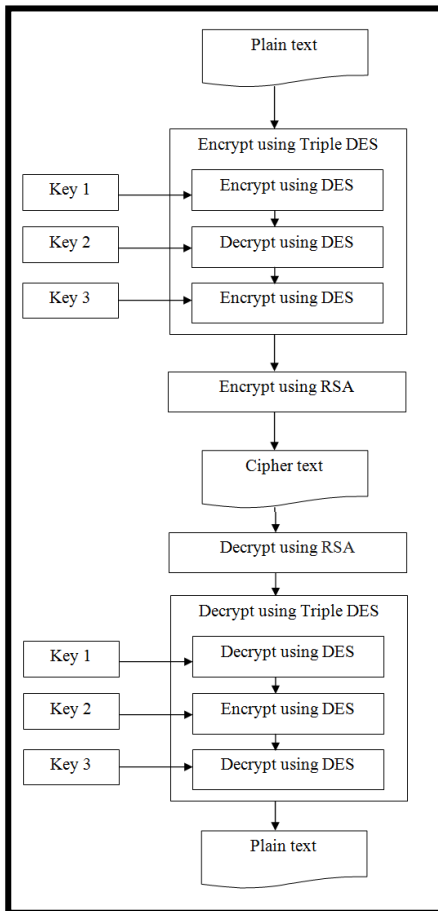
Plain text

Encrypt using Triple DES

Key 1

Encrypt using DES

Key 2

Decrypt using DES

Key 3

Encrypt using DES

Encrypt using RSA

Cipher text

Decrypt using RSA

Decrypt using Triple DES

Key 1

Decrypt using DES

Key 2

Encrypt using DES

Key 3

Decrypt using DES

Plain text